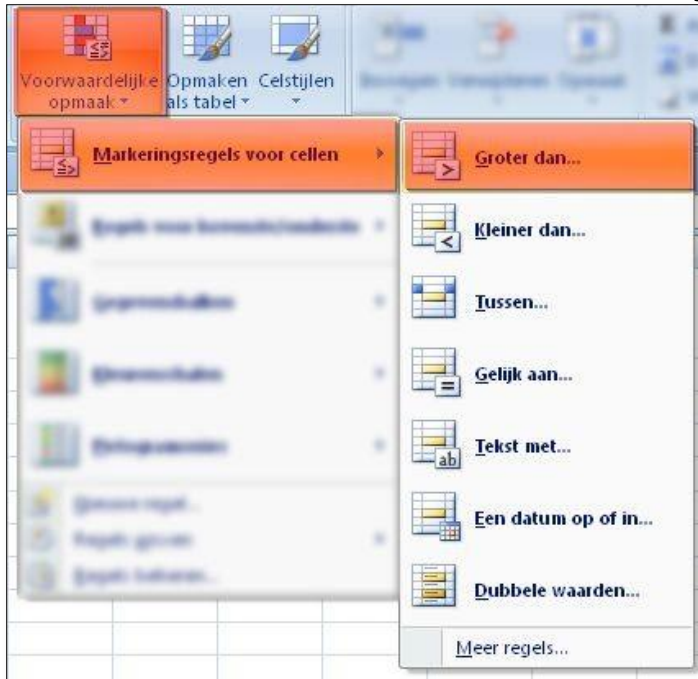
Voorwaardelijke opmaak

Opmaken als tabel

Celstijlen

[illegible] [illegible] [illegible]

Markeringsregels voor cellen

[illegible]

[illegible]

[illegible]

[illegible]

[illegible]

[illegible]

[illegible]

Groter dan...

Kleiner dan...

Tussen...

Gelijk aan...

Tekst met...

Een datum op of in...

Dubbele waarden...

Meer regels...